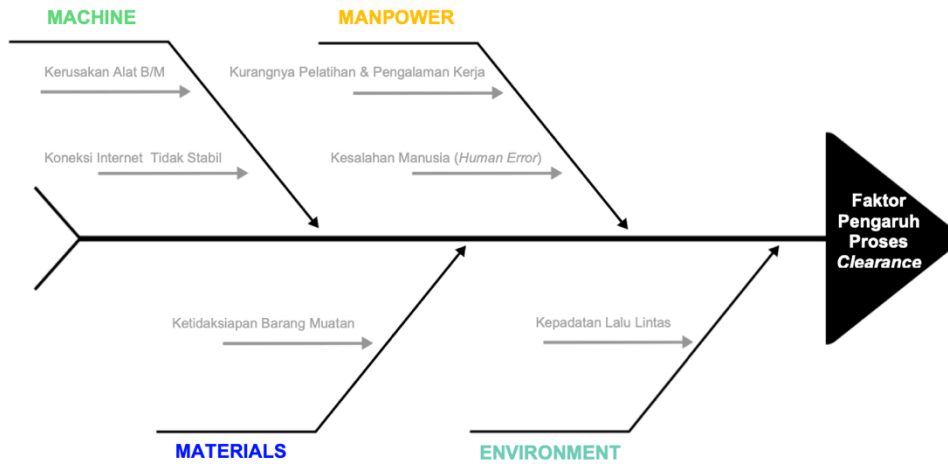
MACHINE

Kerusakan Alat B/M

Koneksi Internet Tidak Stabil

MANPOWER

Kurangnya Pelatihan & Pengalaman Kerja

Kesalahan Manusia (Human Error)

Faktor Pengaruh Proses Clearance

Ketidaksiapan Barang Muatan

MATERIALS

Kepadatan Lalu Lintas

ENVIRONMENT